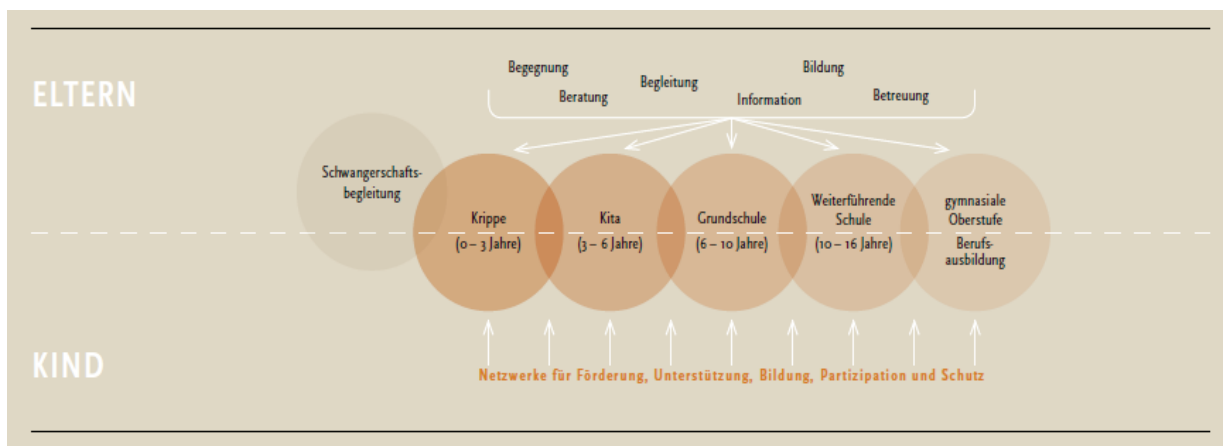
ELTERN

Begegnung
Beratung
Begleitung
Bildung
Information
Betreuung

Schwangerschaftsbegleitung

Krippe
(0 – 3 Jahre)

Kita
(3 – 6 Jahre)

Grundschule
(6 – 10 Jahre)

Weiterführende Schule
(10 – 16 Jahre)

gymnasiale Oberstufe
Berufsausbildung

KIND

Netzwerke für Förderung, Unterstützung, Bildung, Partizipation und Schutz